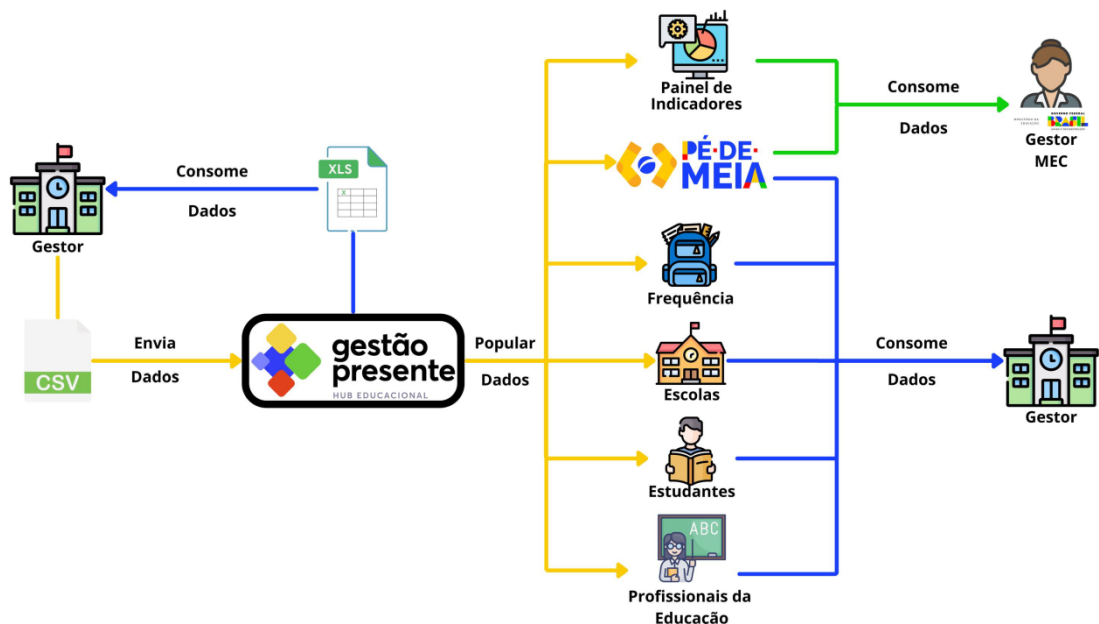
Painel de Indicadores

Consome

Dados

Gestor MEC

PÉ·DE·MEIA

Consome

Dados

XLS

Gestor

Frequência

CSV

Envia

Dados

gestão presente

HUB EDUCACIONAL

Popular

Dados

Escolas

Consome

Dados

Gestor

Estudantes

ABC

Profissionais da Educação